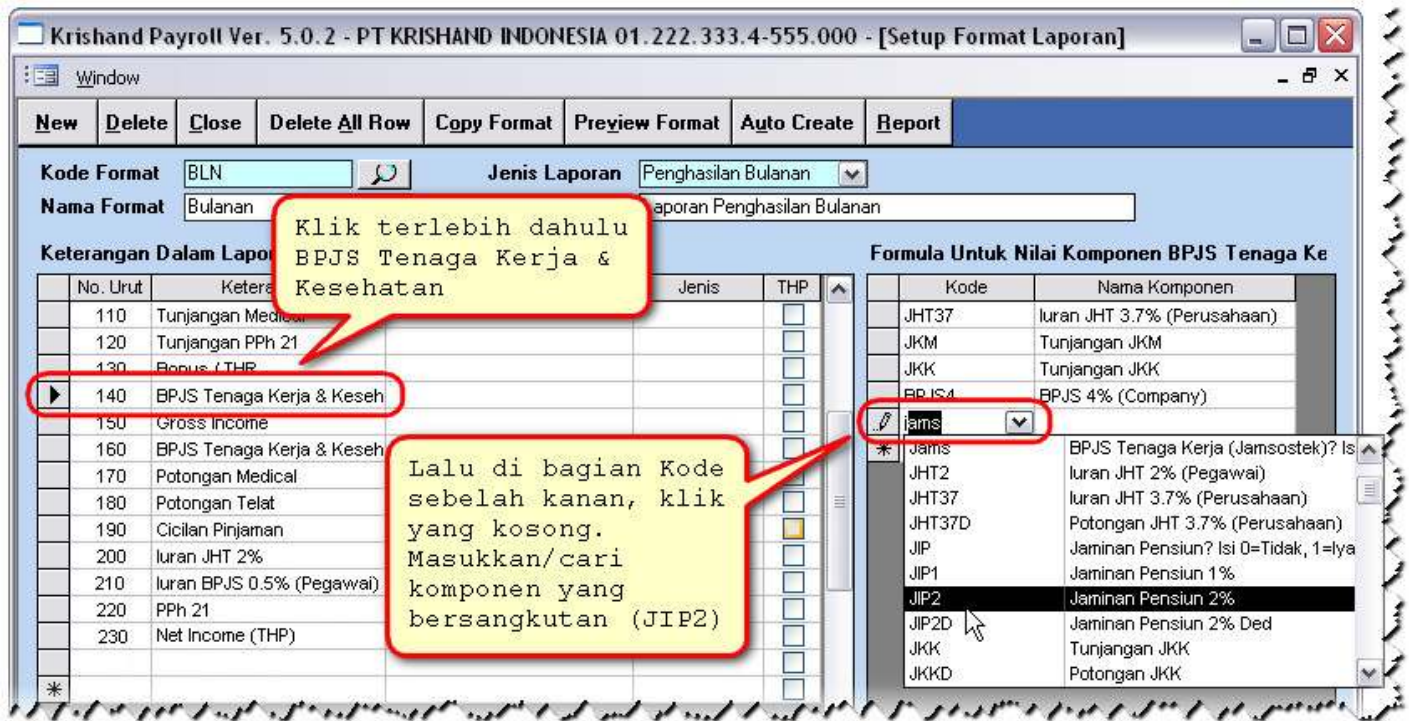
Krishand Payroll Ver. 5.0.2 - PT KRISHAND INDONESIA 01.222.333.4-555.000 - [Setup Format Laporan]

Window

New | Delete | Close | Delete All Row | Copy Format | Preview Format | Auto Create | Report

Kode Format BLN
Jenis Laporan Penghasilan Bulanan
Nama Format Bulanan
aporan Penghasilan Bulanan

Klik terlebih dahulu BPJS Tenaga Kerja & Kesehatan

Keterangan Dalam Lapor

| No. Urut | Ketera | Jenis | THP |
|---|---|---|---|
| 110 | Tunjangan Medical | | |
| 120 | Tunjangan PPh 21 | | |
| 130 | Bonus / THR | | |
| 140 | BPJS Tenaga Kerja & Keseh | | |
| 150 | Gross Income | | |
| 160 | BPJS Tenaga Kerja & Keseh | | |
| 170 | Potongan Medical | | |
| 180 | Potongan Telat | | |
| 190 | Cicilan Pinjaman | | |
| 200 | Iuran JHT 2% | | |
| 210 | Iuran BPJS 0.5% (Pegawai) | | |
| 220 | PPh 21 | | |
| 230 | Net Income (THP) | | |

Lalu di bagian Kode sebelah kanan, klik yang kosong. Masukkan/cari komponen yang bersangkutan (JIP2)

Formula Untuk Nilai Komponen BPJS Tenaga Ke

| Kode | Nama Komponen |
|---|---|
| JHT37 | Iuran JHT 3.7% (Perusahaan) |
| JKM | Tunjangan JKM |
| JKK | Tunjangan JKK |
| BPJS4 | BPJS 4% (Company) |
| jams | |

| Jams | BPJS Tenaga Kerja (Jamsostek)? Is |
|---|---|
| JHT2 | Iuran JHT 2% (Pegawai) |
| JHT37 | Iuran JHT 3.7% (Perusahaan) |
| JHT37D | Potongan JHT 3.7% (Perusahaan) |
| JIP | Jaminan Pensiun? Isi 0=Tidak, 1=Iya |
| JIP1 | Jaminan Pensiun 1% |
| JIP2 | Jaminan Pensiun 2% |
| JIP2D | Jaminan Pensiun 2% Ded |
| JKK | Tunjangan JKK |
| JKKD | Potongan JKK |